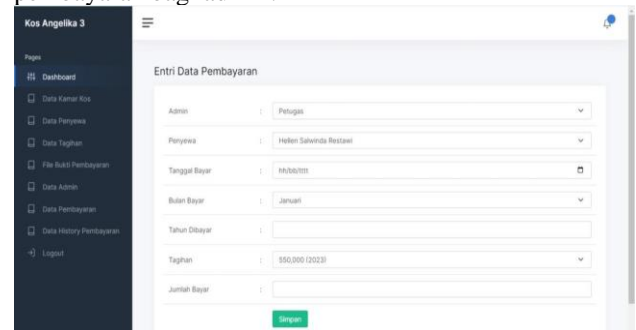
Kos Angelika 3

Pages

Dashboard

Data Kamar Kos

Data Penyewa

Data Tagihan

File Bukti Pembayaran

Data Admin

Data Pembayaran

Data History Pembayaran

Logout

Entri Data Pembayaran

| | | |
|---|---|---|
| Admin | : | Petugas |
| Penyewa | : | Helleri Salwinda Restawi |
| Tanggal Bayar | : | hh/bb/tttt |
| Bulan Bayar | : | Januari |
| Tahun Dibayar | : | |
| Tagihan | : | 550,000 (2023) |
| Jumlah Bayar | : | |

Simpan